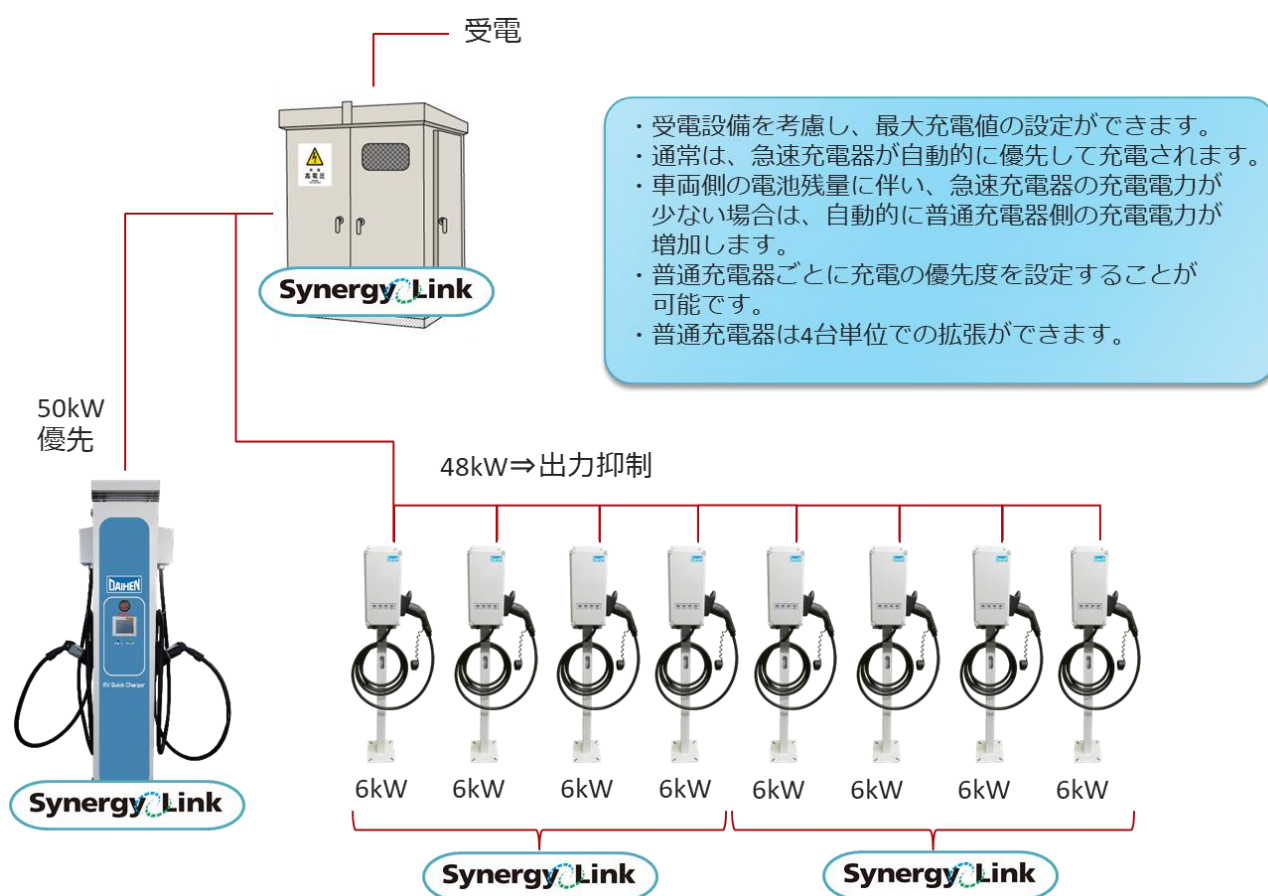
受電

高電圧

Synergy Link

・受電設備を考慮し、最大充電値の設定ができます。
・通常は、急速充電器が自動的に優先して充電されます。
・車両側の電池残量に伴い、急速充電器の充電電力が少ない場合は、自動的に普通充電器側の充電電力が増加します。
・普通充電器ごとに充電の優先度を設定することが可能です。
・普通充電器は4台単位での拡張ができます。

50kW
優先

48kW⇒出力抑制

DAIHEN

EV Quick Charger

Synergy Link

6kW 6kW 6kW 6kW 6kW 6kW 6kW 6kW

Synergy Link

Synergy Link